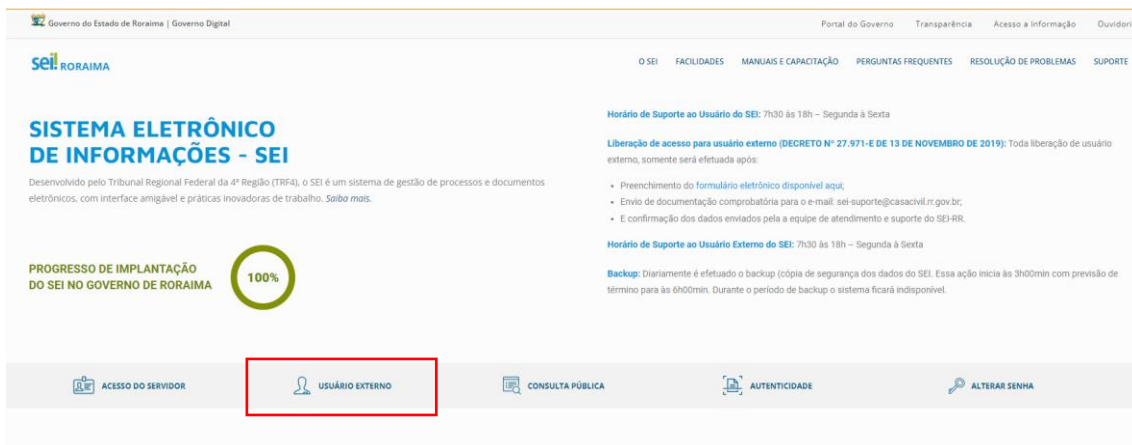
Governo do Estado de Roraima | Governo Digital

Portal do Governo Transparência Acesso a Informação Ouvidori

sei! RORAIMA

O SEI FACILIDADES MANUAIS E CAPACITAÇÃO PERGUNTAS FREQUENTES RESOLUÇÃO DE PROBLEMAS SUPORTE

SISTEMA ELETRÔNICO DE INFORMAÇÕES - SEI

Desenvolvido pelo Tribunal Regional Federal da 4ª Região (TRF4), o SEI é um sistema de gestão de processos e documentos eletrônicos, com interface amigável e práticas inovadoras de trabalho. Saiba mais.

PROGRESSO DE IMPLANTAÇÃO DO SEI NO GOVERNO DE RORAIMA

100%

Horário de Suporte ao Usuário do SEI: 7h30 às 18h – Segunda à Sexta

Liberação de acesso para usuário externo (DECRETO Nº 27.971-E DE 13 DE NOVEMBRO DE 2019): Toda liberação de usuário externo, somente será efetuada após:

• Preenchimento do formulário eletrônico disponível aqui;
• Envio de documentação comprobatória para o e-mail: sei-suporte@casacivil.rr.gov.br;
• E confirmação dos dados enviados pela a equipe de atendimento e suporte do SEI-RR.

Horário de Suporte ao Usuário Externo do SEI: 7h30 às 18h – Segunda à Sexta

Backup: Diariamente é efetuado o backup (cópia de segurança dos dados do SEI. Essa ação inicia às 3h00min com previsão de término para às 6h00min. Durante o período de backup o sistema ficará indisponível.

ACESSO DO SERVIDOR USUÁRIO EXTERNO CONSULTA PÚBLICA AUTENTICIDADE ALTERAR SENHA